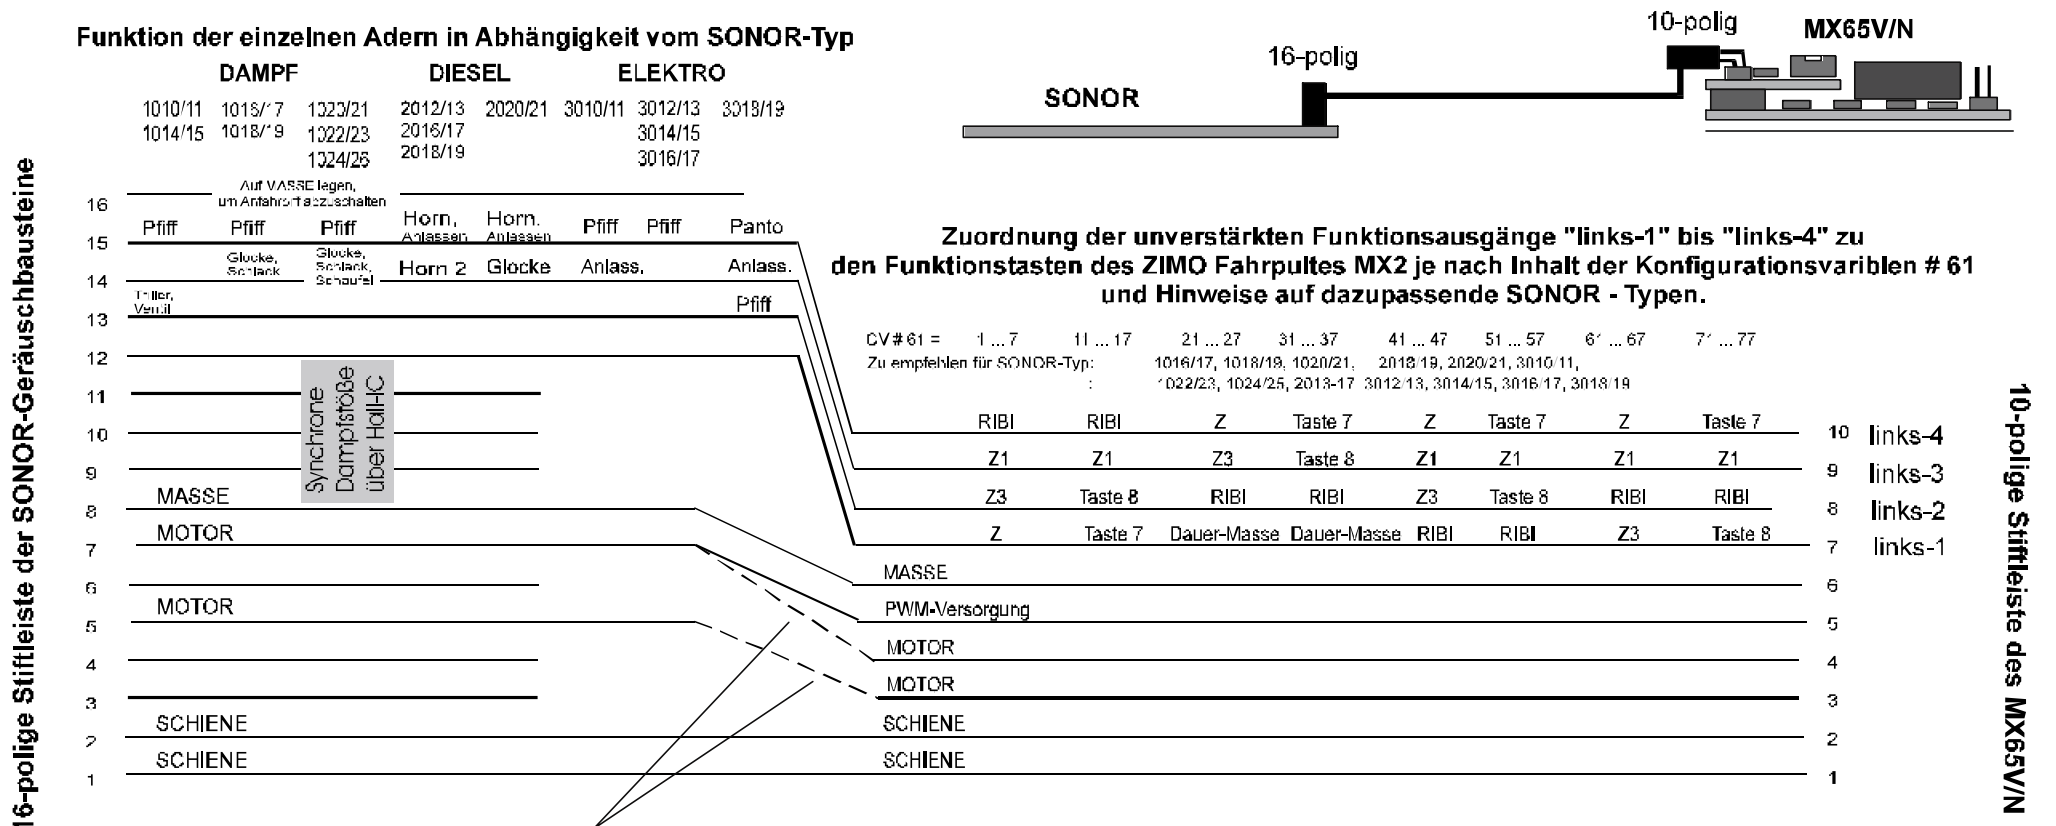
Funktion der einzelnen Adern in Abhängigkeit vom SONOR-Typ

DAMPF DIESEL ELEKTRO

1010/11 1014/15 1016/17 1018/19 1020/21 1022/23 1024/25 2012/13 2016/17 2018/19 2020/21 3010/11 3012/13 3014/15 3016/17 3018/19

Auf MASSE legen, um Anfahrpfiff abzuschalten

16-polige Stiftleiste der SONOR-Geräuschbausteine

| | | | | | | | | |
|---|---|---|---|---|---|---|---|---|
| 16 | | | | | | | | |
| 15 | Pfiff | Pfiff | Pfiff | Horn, Anlassen | Horn, Anlassen | Pfiff | Pfiff | Panto |
| 14 | | Glocke, Schlack | Glocke, Schlack, Schaufel | Horn 2 | Glocke | Anlass. | | Anlass. |
| 13 | Triller, Ventil | | | | | | | Pfiff |
| 12 | | | | | | | | |

11
10
9
MASSE 8
MOTOR 7
6
MOTOR 5
4
3
SCHIENE 2
SCHIENE 1

Synchrone Dampfstöße über Hall-IC

SONOR 16-polig 10-polig MX65V/N

Zuordnung der unverstärkten Funktionsausgänge "links-1" bis "links-4" zu den Funktionstasten des ZIMO Fahrpultes MX2 je nach Inhalt der Konfigurationsvariblen # 61 und Hinweise auf dazupassende SONOR - Typen.

CV # 61 = 1 ... 7 11 ... 17 21 ... 27 31 ... 37 41 ... 47 51 ... 57 61 ... 67 71 ... 77
Zu empfehlen für SONOR-Typ: 1016/17, 1018/19, 1020/21, 1022/23, 1024/25, 2013-17 2018/19, 2020/21, 3010/11, 3012/13, 3014/15, 3016/17, 3018/19

| | | | | | | | | | |
|---|---|---|---|---|---|---|---|---|---|
| RIBI | RIBI | Z | Taste 7 | Z | Taste 7 | Z | Taste 7 | 10 | links-4 |
| Z1 | Z1 | Z3 | Taste 8 | Z1 | Z1 | Z1 | Z1 | 9 | links-3 |
| Z3 | Taste 8 | RIBI | RIBI | Z3 | Taste 8 | RIBI | RIBI | 8 | links-2 |
| Z | Taste 7 | Dauer-Masse | Dauer-Masse | RIBI | RIBI | Z3 | Taste 8 | 7 | links-1 |

MASSE 6
PWM-Versorgung 5
MOTOR 4
MOTOR 3
SCHIENE 2
SCHIENE 1

10-polige Stiftleiste des MX65V/N